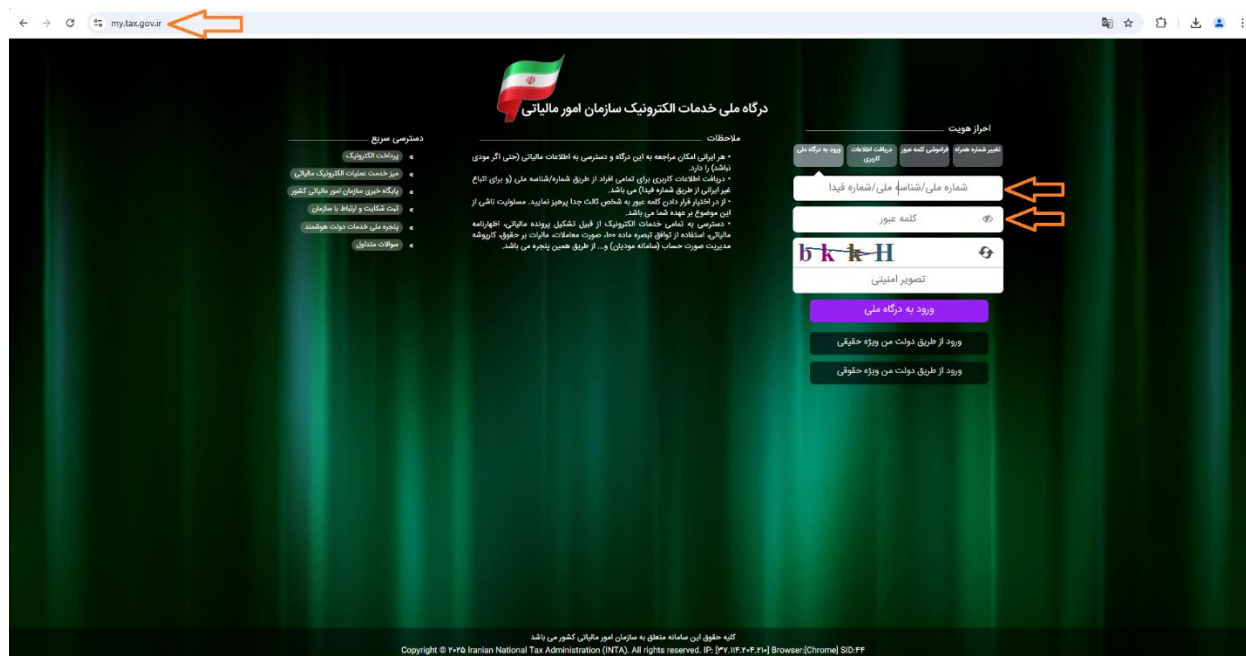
my.tax.gov.ir

درگاه ملی خدمات الکترونیک سازمان امور مالیاتی

احراز هویت

ورود به درگاه ملی
دریافت اطلاعات کاربری
فراموشی کلمه عبور
تغییر شماره همراه

شماره ملی/شناسه ملی/شماره فیدا

کلمه عبور

bk-kH

تصویر امنیتی

ورود به درگاه ملی

ورود از طریق دولت من ویژه حقیقی

ورود از طریق دولت من ویژه حقوقی

ملاحظات

• هر ایرانی امکان مراجعه به این درگاه و دسترسی به اطلاعات مالیاتی (حتی اگر مودی نباشد) را دارد.
• دریافت اطلاعات کاربری برای تمامی افراد از طریق شماره/شناسه ملی (و برای اتباع غیر ایرانی از طریق شماره فیدا) می باشد.
• از در اختیار قرار دادن کلمه عبور به شخص ثالث جدا پرهیز نمایید. مسئولیت ناشی از این موضوع بر عهده شما می باشد.
• دسترسی به تمامی خدمات الکترونیک از قبیل تشکیل پرونده مالیاتی، اظهارنامه مالیاتی، استفاده از توافق تبصره ماده ۱۰۰، صورت معاملات، مالیات بر حقوق، کارپوشه مدیریت صورت حساب (سامانه مودیان) و... از طریق همین پنجره می باشد.

دسترسی سریع

پرداخت الکترونیک
میز خدمت عملیات الکترونیک مالیاتی
پایگاه خبری سازمان امور مالیاتی کشور
ثبت شکایت و ارتباط با سازمان
پنجره ملی خدمات دولت هوشمند
سوالات متداول

کلیه حقوق این سامانه متعلق به سازمان امور مالیاتی کشور می باشد
Copyright © ۲۰۲۵ Iranian National Tax Administration (INTA). All rights reserved. IP: [۳۷.۱۱۴.۲۰۴.۲۱۰] Browser:[Chrome] SID:۴۴